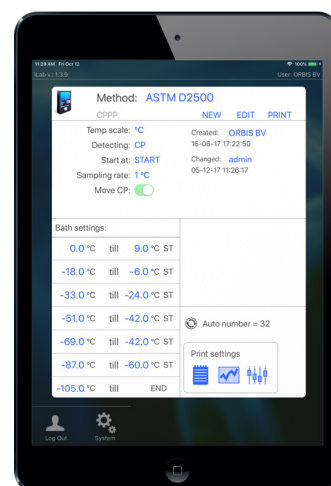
11:29 AM Fri Oct 12
100%
Lab v. 1.3.9
User: ORBIS BV

Method: ASTM D2500
CPPP
NEW EDIT PRINT

Temp scale: °C
Detecting: CP
Start at: START
Sampling rate: 1 °C
Move CP:

Created: ORBIS BV
16-06-17 17:22:50
Changed: admin
05-12-17 11:26:17

Bath settings:
| | | | |
|---|---|---|---|
| 0.0 °C | till | 9.0 °C | ST |
| -18.0 °C | till | -6.0 °C | ST |
| -33.0 °C | till | -24.0 °C | ST |
| -51.0 °C | till | -42.0 °C | ST |
| -69.0 °C | till | -42.0 °C | ST |
| -87.0 °C | till | -60.0 °C | ST |
| -105.0 °C | till | | END |

Auto number = 32

Print settings

Log Out
System